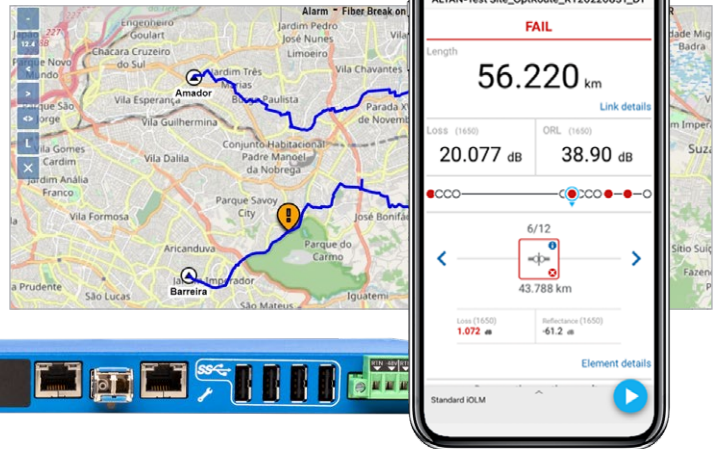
Alarm • Fiber Break on

Jardim Pedro
Goulart
Cidade
Patriarca
Parque Novo
Mundo
Vila Maria
Carrão
Vila Esperança
Vila São
Jorge
Vila Gomes
Cardim
Jardim Anália
Franco
Vila Formosa
Água Rasa
Aricanduva
Jardim Prudente
São Lucas
Vila Guilhermina
Vila Dalila
Parque Savoy
City
Jardim Imperador
São Mateus
Jardim Três
Marias
Cidade
Jardim Helena
Cracha Cruzeiro
do Sul
Vila Chavantes
Bairro Paulista
Parada XV
de Novembro
Conjunto Habitacional
Padre Manoel
da Nobrega
José Bonifácio
Parque do
Carmo
Iguatemi
Jardim
Badra
Jardim Impera
Suz
Sítio Sítio
Fazenda
Jardim
Amador
Barreira

FAIL
Length
56.220 km
Link details
Loss (1650)
20.077 dB
ORL (1650)
38.90 dB
6/12
43.788 km
Loss (1650)
1.072 dB
Reflectance (1650)
-61.2 dB
Element details
Standard iOLM